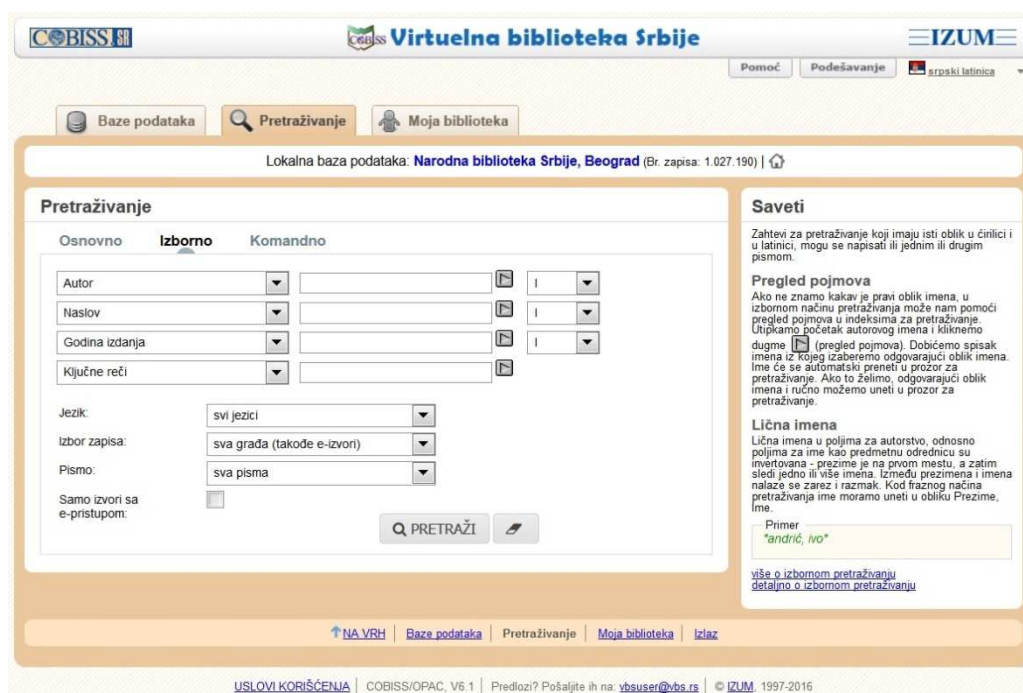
COBISS SR

COBISS Virtuelna biblioteka Srbije

IZUM

Pomoć | Podešavanje | srpski latinica

Baze podataka | Pretraživanje | Moja biblioteka

Lokalna baza podataka: Narodna biblioteka Srbije, Beograd (Br. zapisa: 1.027.190) |

Pretraživanje

Osnovno | Izborno | Komandno

| Autor | | I |
|---|---|---|
| Naslov | | I |
| Godina izdanja | | I |
| Ključne reči | | |

Jezik: svi jezici

Izbor zapisa: sva građa (takođe e-izvori)

Pismo: sva pisma

Samo izvori sa e-pristupom:

PRETRAŽI

Saveti

Zahtevi za pretraživanje koji imaju isti oblik u ćirilici i u latinici, mogu se napisati ili jednim ili drugim pismom.

Pregled pojmova

Ako ne znamo kakav je pravi oblik imena, u izbornom načinu pretraživanja može nam pomoći pregled pojmova u indeksima za pretraživanje. Utipkamo početak autorovog imena i kliknemo dugme (pregled pojmova). Dobićemo spisak imena iz kojeg izaberemo odgovarajući oblik imena. Ime će se automatski preneti u prozor za pretraživanje. Ako to želimo, odgovarajući oblik imena i ručno možemo uneti u prozor za pretraživanje.

Lična imena

Lična imena u poljima za autorstvo, odnosno poljima za ime kao predmetnu odrednicu su invertovana - prezime je na prvom mestu, a zatim sledi jedno ili više imena. Između prezimena i imena nalaze se zarez i razmak. Kod fraznog načina pretraživanja ime moramo uneti u obliku Prezime, Ime.

Primer
"andrić, ivo"

više o izbornom pretraživanju
detaljno o izbornom pretraživanju

NA VRH | Baze podataka | Pretraživanje | Moja biblioteka | Izlaz

USLOVI KORIŠĆENJA | COBISS/OPAC, V6.1 | Predlozi? Pošaljite ih na: vbsuser@vbs.rs | © IZUM, 1997-2016